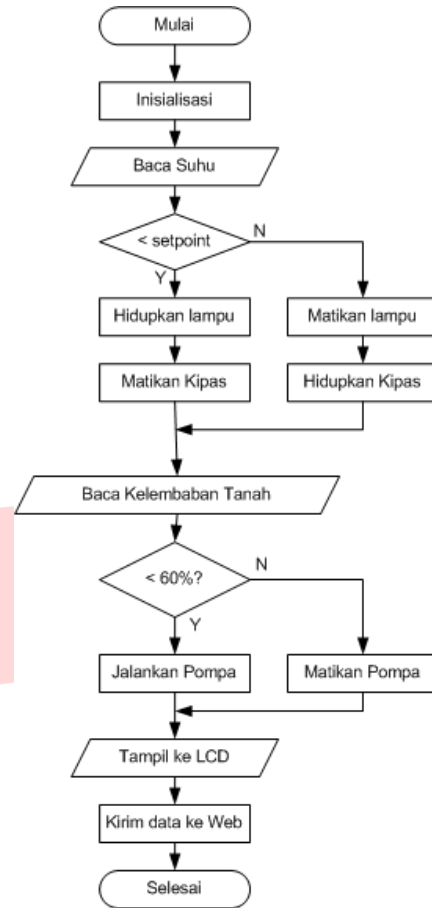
Mulai

Inisialisasi

Baca Suhu

< setpoint

N

Y

Hidupkan lampu

Matikan lampu

Matikan Kipas

Hidupkan Kipas

Baca Kelembaban Tanah

< 60%?

N

Y

Jalankan Pompa

Matikan Pompa

Tampil ke LCD

Kirim data ke Web

Selesai